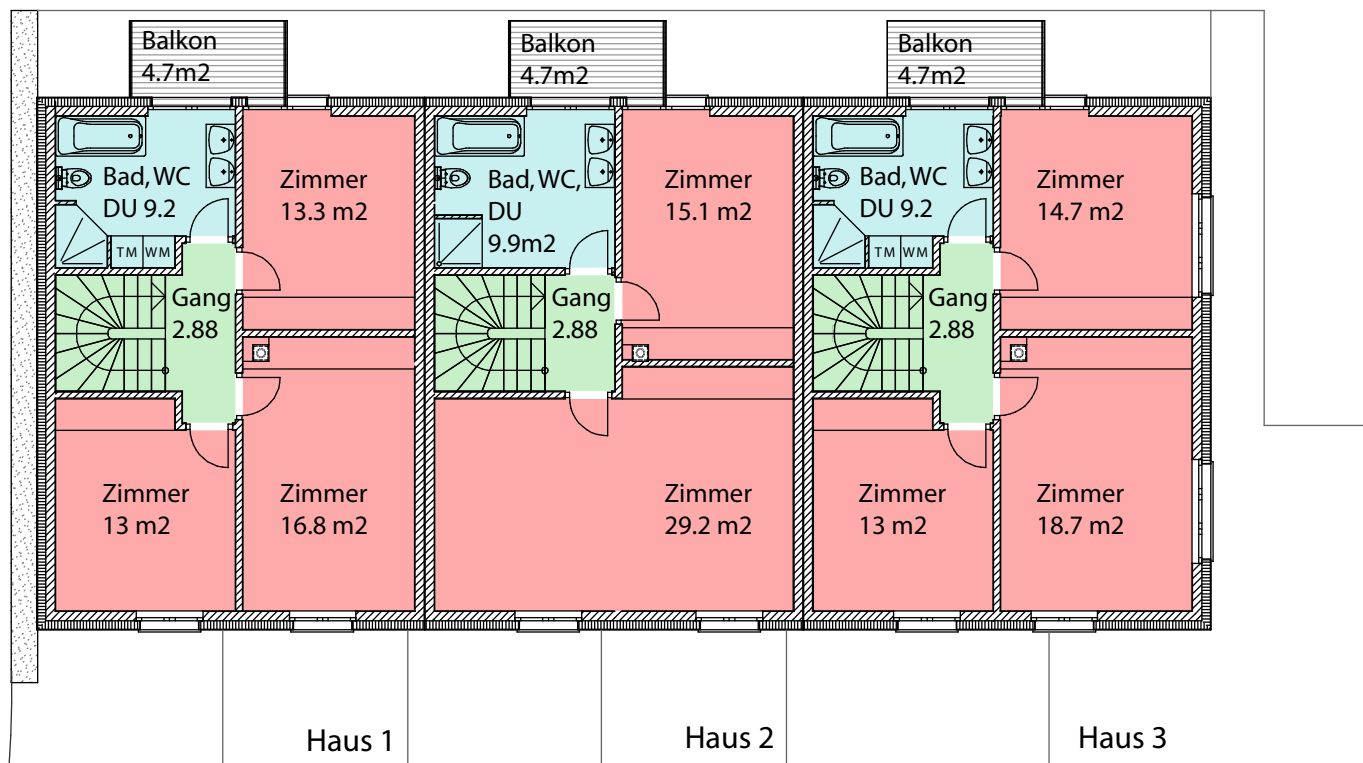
Balkon
4.7m2

Balkon
4.7m2

Balkon
4.7m2

Bad, WC
DU 9.2

TM WM

Zimmer
13.3 m2

Gang
2.88

Zimmer
13 m2

Zimmer
16.8 m2

Bad, WC,
DU
9.9m2

Zimmer
15.1 m2

Gang
2.88

Zimmer
29.2 m2

Bad, WC
DU 9.2

TM WM

Zimmer
14.7 m2

Gang
2.88

Zimmer
13 m2

Zimmer
18.7 m2

Haus 1

Haus 2

Haus 3